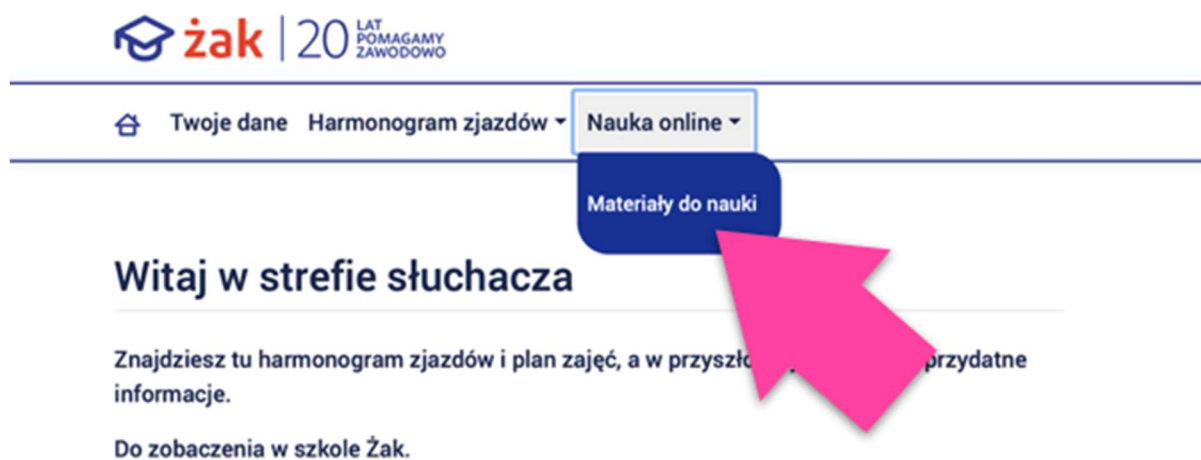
żak | 20 LAT POMAGAMY ZAWODOWO

Twoje dane Harmonogram zjazdów Nauka online

Materiały do nauki

Witaj w strefie słuchacza

Znajdziesz tu harmonogram zjazdów i plan zajęć, a w przyszło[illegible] przydatne informacje.

Do zobaczenia w szkole Żak.